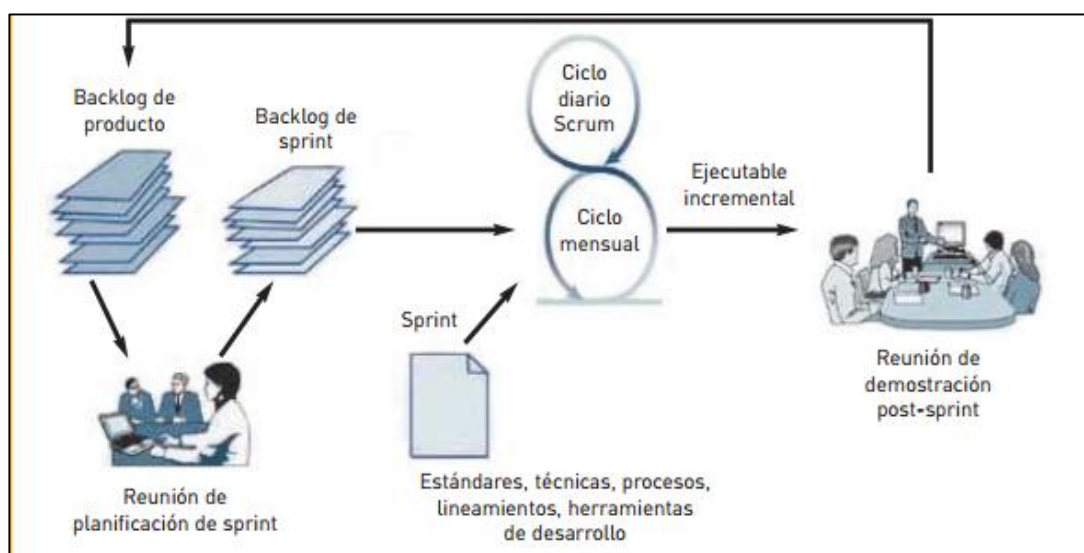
Backlog de producto

Backlog de sprint

Ciclo diario Scrum

Ciclo mensual

Ejecutable incremental

Sprint

Reunión de planificación de sprint

Estándares, técnicas, procesos, lineamientos, herramientas de desarrollo

Reunión de demostración post-sprint